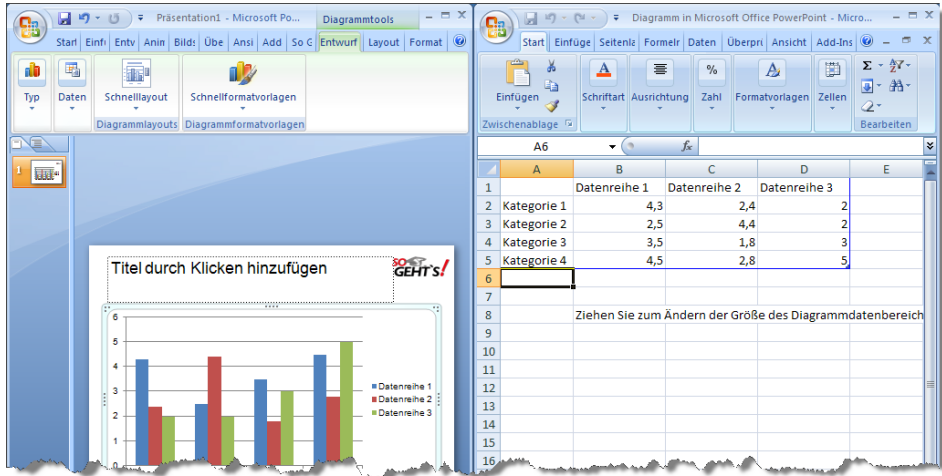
Präsentation1 - Microsoft Po... Diagrammtools

Start Einfü Entv Anin Bilds Übe Ansi Add So G Entwurf Layout Format

Typ Daten Schnelllayout Schnellformatvorlagen

Diagrammlayouts Diagrammformatvorlagen

1

Titel durch Klicken hinzufügen

SO GEHT'S!

6
5
4
3
2
1
0

Datenreihe 1
Datenreihe 2
Datenreihe 3

Diagramm in Microsoft Office PowerPoint - Micro...

Start Einfüge Seitenla Formeln Daten Überprü Ansicht Add-Ins

Einfügen Schriftart Ausrichtung Zahl Formatvorlagen Zellen

Zwischenablage Bearbeiten

A6 $f_x$

| | A | B | C | D | E |
|---|---|---|---|---|---|
| 1 | | Datenreihe 1 | Datenreihe 2 | Datenreihe 3 | |
| 2 | Kategorie 1 | 4,3 | 2,4 | 2 | |
| 3 | Kategorie 2 | 2,5 | 4,4 | 2 | |
| 4 | Kategorie 3 | 3,5 | 1,8 | 3 | |
| 5 | Kategorie 4 | 4,5 | 2,8 | 5 | |
| 6 | | | | | |
| 7 | | | | | |
| 8 | | Ziehen Sie zum Ändern der Größe des Diagrammdatenbereich | | | |
| 9 | | | | | |
| 10 | | | | | |
| 11 | | | | | |
| 12 | | | | | |
| 13 | | | | | |
| 14 | | | | | |
| 15 | | | | | |
| 16 | | | | | |